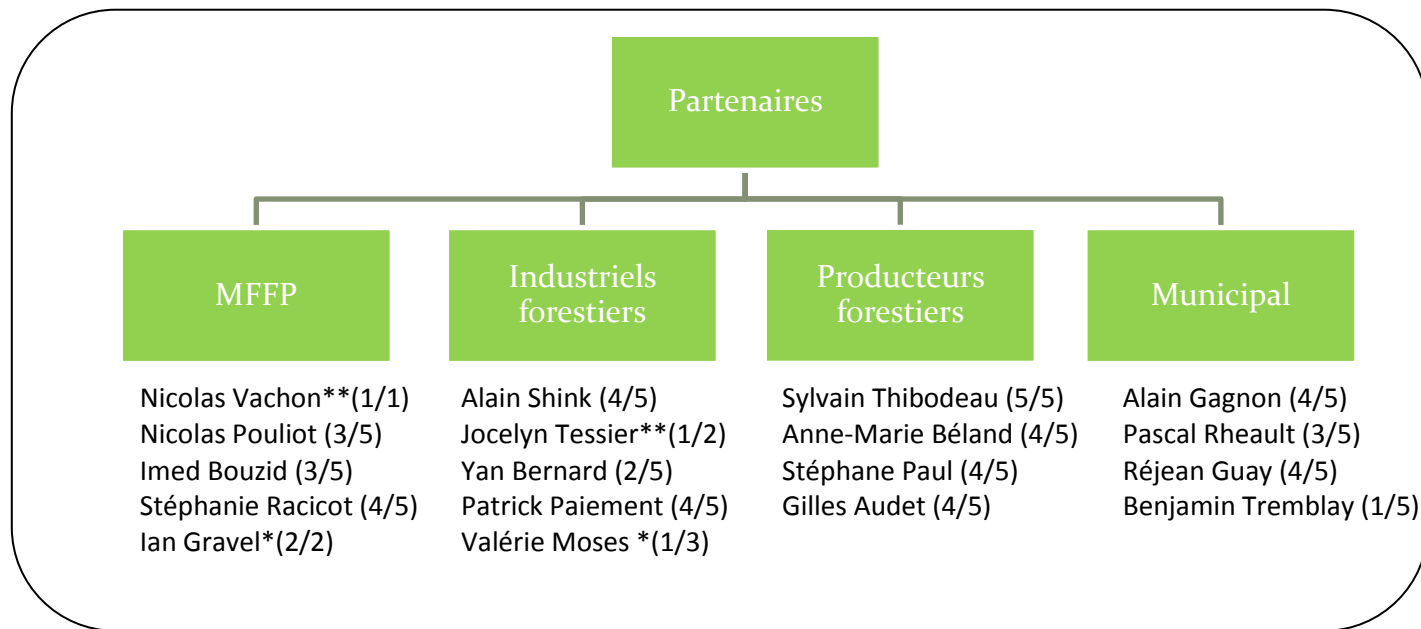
Partenaires

MFFP

Nicolas Vachon**(1/1)
Nicolas Pouliot (3/5)
Imed Bouzid (3/5)
Stéphanie Racicot (4/5)
Ian Gravel*(2/2)

Industriels forestiers

Alain Shink (4/5)
Jocelyn Tessier**(1/2)
Yan Bernard (2/5)
Patrick Paiement (4/5)
Valérie Moses *(1/3)

Producteurs forestiers

Sylvain Thibodeau (5/5)
Anne-Marie Béland (4/5)
Stéphane Paul (4/5)
Gilles Audet (4/5)

Municipal

Alain Gagnon (4/5)
Pascal Rheault (3/5)
Réjean Guay (4/5)
Benjamin Tremblay (1/5)